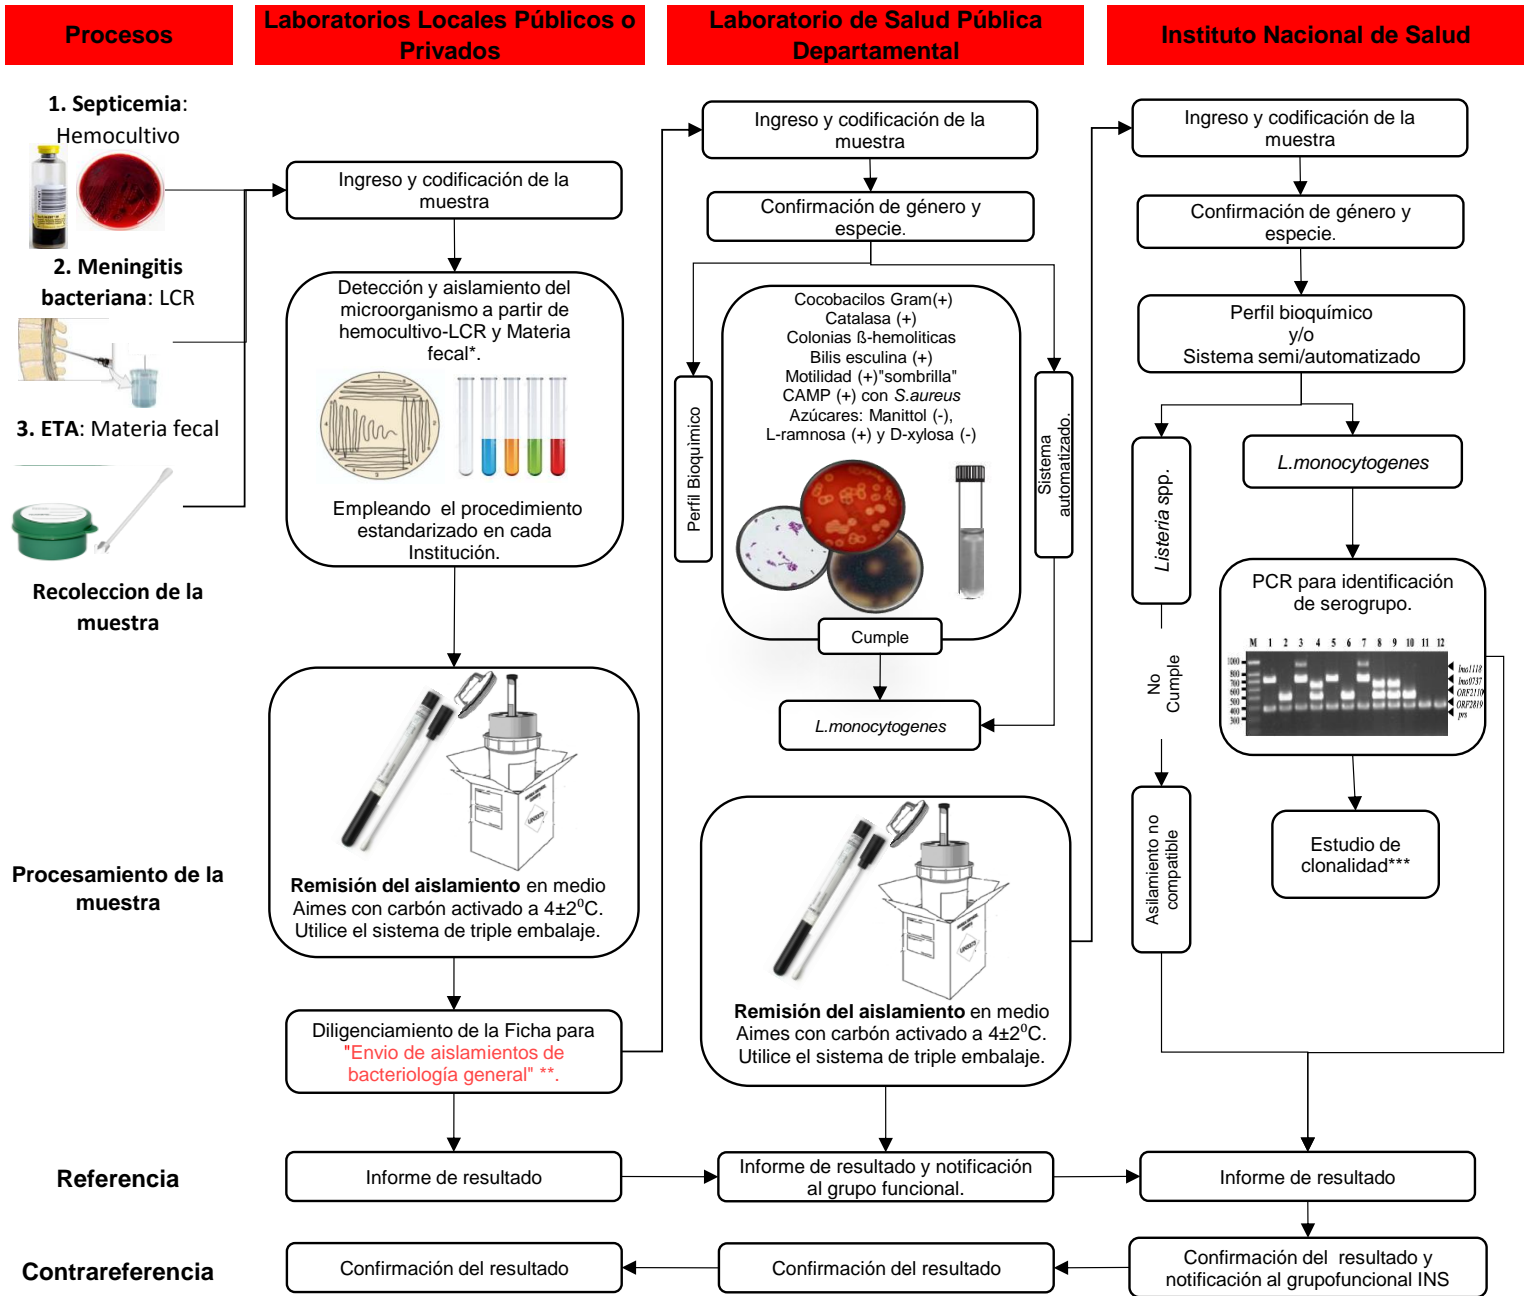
Procesos

Laboratorios Locales Públicos o Privados

Laboratorio de Salud Pública Departamental

Instituto Nacional de Salud

1. Septicemia: Hemocultivo

2. Meningitis bacteriana: LCR

3. ETA: Materia fecal

Recoleccion de la muestra

Ingreso y codificación de la muestra

Detección y aislamiento del microorganismo a partir de hemocultivo-LCR y Materia fecal*.

Empleando el procedimiento estandarizado en cada Institución.

Remisión del aislamiento en medio Aimes con carbón activado a 4±2$^0$C. Utilice el sistema de triple embalaje.

Diligenciamiento de la Ficha para "Envio de aislamientos de bacteriología general" **.

Ingreso y codificación de la muestra

Confirmación de género y especie.

Perfil Bioquímico

Sistema automatizado.

Cocobacilos Gram(+)
Catalasa (+)
Colonias ß-hemoliticas
Bilis esculina (+)
Motilidad (+)"sombrilla"
CAMP (+) con S.aureus
Azúcares: Manittol (-),
L-ramnosa (+) y D-xylosa (-)

Cumple

L.monocytogenes

Remisión del aislamiento en medio Aimes con carbón activado a 4±2$^0$C. Utilice el sistema de triple embalaje.

Ingreso y codificación de la muestra

Confirmación de género y especie.

Perfil bioquímico
y/o
Sistema semi/automatizado

Listeria spp.

L.monocytogenes

PCR para identificación de serogrupo.

M 1 2 3 4 5 6 7 8 9 10 11 12

1000 800 700 600 500 400 300

lmo1118 lmo0737 ORF2110 ORF2819 prs

No Cumple

Aislamiento no compatible

Estudio de clonalidad***

Procesamiento de la muestra

Referencia

Informe de resultado

Informe de resultado y notificación al grupo funcional.

Informe de resultado

Contrareferencia

Confirmación del resultado

Confirmación del resultado

Confirmación del resultado y notificación al grupofuncional INS